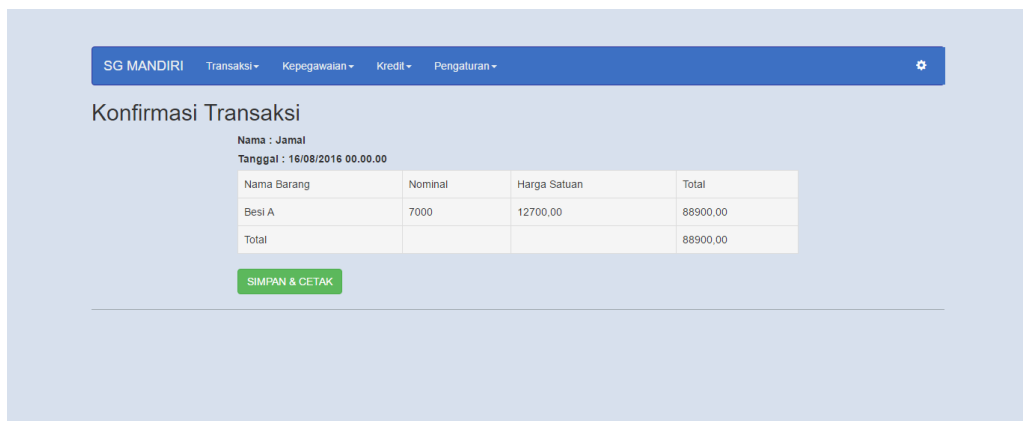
SG MANDIRI Transaksi Kepegawaian Kredit Pengaturan

Konfirmasi Transaksi

Nama : Jamal

Tanggal : 16/08/2016 00.00.00

| Nama Barang | Nominal | Harga Satuan | Total |
|---|---|---|---|
| Besi A | 7000 | 12700,00 | 88900,00 |
| Total | | | 88900,00 |

SIMPAN & CETAK